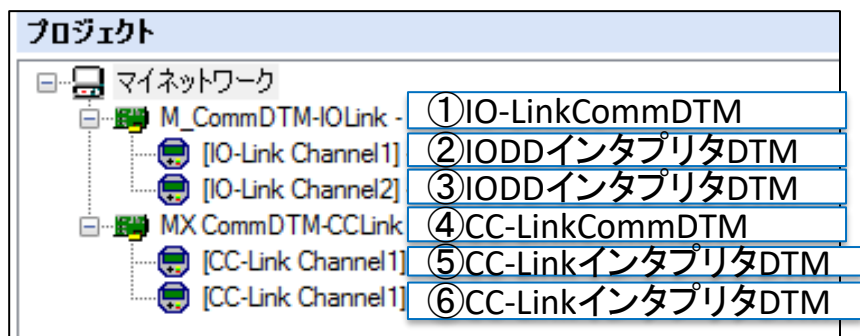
プロジェクト

マイネットワーク

M_CommDTM-IOLink -

①IO-LinkCommDTM

[IO-Link Channel1]

②IODDインタプリタDTM

[IO-Link Channel2]

③IODDインタプリタDTM

MX CommDTM-CCLink

④CC-LinkCommDTM

[CC-Link Channel1]

⑤CC-LinkインタプリタDTM

[CC-Link Channel1]

⑥CC-LinkインタプリタDTM